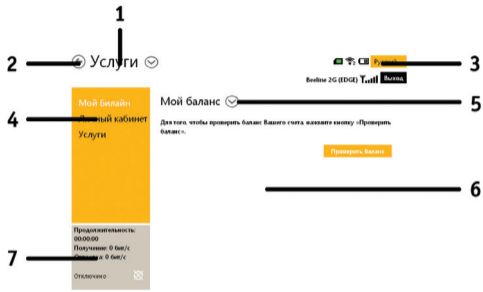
1

2

Услуги

Русский

3

Beeline 2G (EDGE)

Выход

Мой Билайн

Личный кабинет

Услуги

4

Мой баланс

5

Для того, чтобы проверить баланс Вашего счета, нажмите кнопку «Проверить баланс».

Проверить баланс

6

Продолжительность:
00:00:00
Получение: 0 бит/с
Отправка: 0 бит/с

7

Отключено